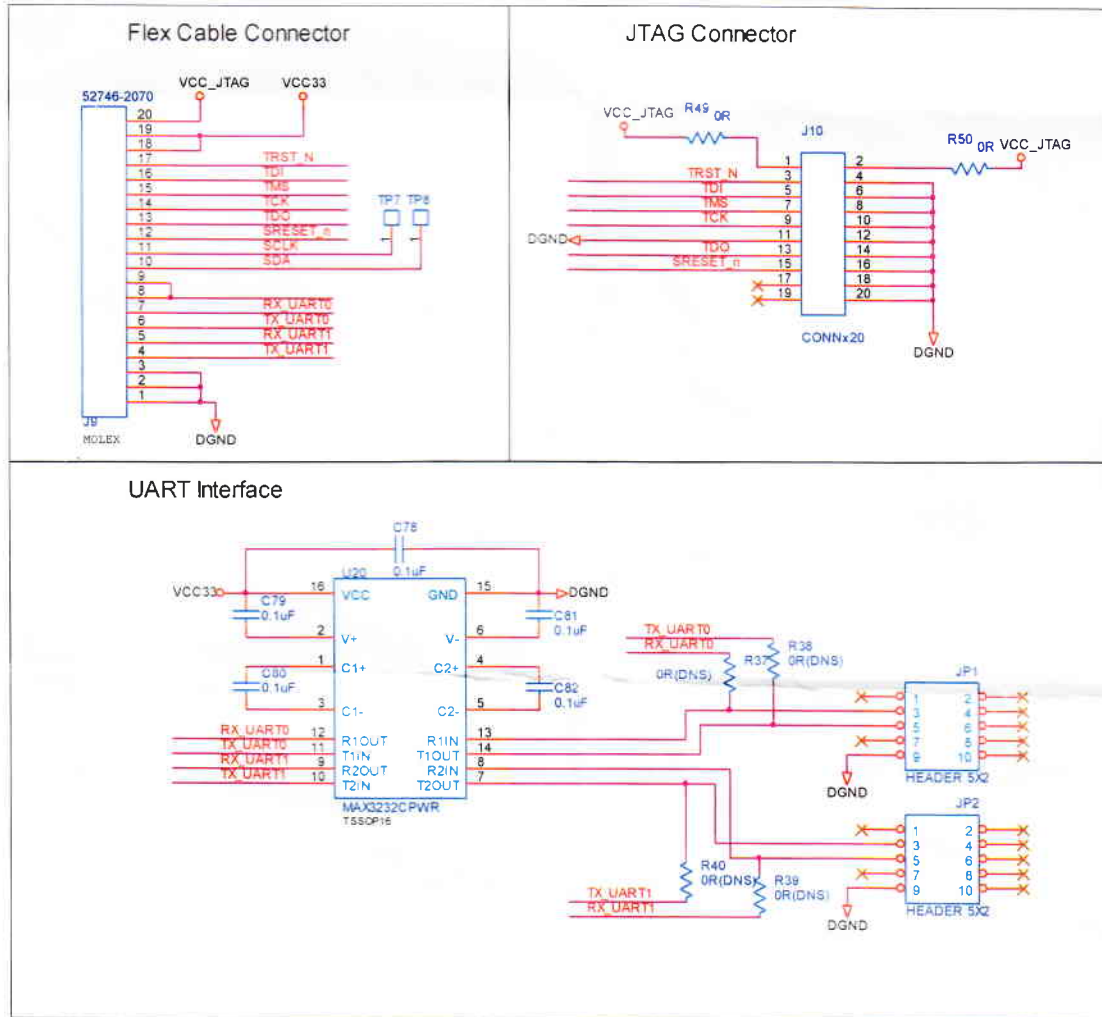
Flex Cable Connector

52746-2070
VCC_JTAG
VCC33
20
19
18
17 TRST_N
16 TDI
15 TMS
14 TCK
13 TDO
12 SRESET_n
11 SCLK
10 SDA
9
8
7 RX_UART0
6 TX_UART0
5 RX_UART1
4 TX_UART1
3
2
1
TP7
TP8
J9
MOLEX
DGND

JTAG Connector

VCC_JTAG
R49 0R
J10
R50 0R VCC_JTAG
1 2
TRST_N 3 4
TDI 5 6
TMS 7 8
TCK 9 10
DGND 11 12
TDO 13 14
SRESET_n 15 16
17 18
19 20
CONNx20
DGND

UART Interface

C78
0.1uF
U20
VCC33
16 VCC
GND 15
DGND
C79
0.1uF
C81
0.1uF
2 V+
V- 6
C80
0.1uF
1 C1+
C2+ 4
C82
0.1uF
3 C1-
C2- 5
RX_UART0 12 R1OUT
TX_UART0 11 T1IN
RX_UART1 9 R2OUT
TX_UART1 10 T2IN
R1IN 13
T1OUT 14
R2IN 8
T2OUT 7
MAX3232CPWR
TSSOP16
TX_UART0
RX_UART0
R38
0R(DNS)
R37
0R(DNS)
JP1
1 2
3 4
5 6
7 8
9 10
HEADER 5X2
DGND
JP2
1 2
3 4
5 6
7 8
9 10
HEADER 5X2
R40
0R(DNS)
R39
0R(DNS)
TX_UART1
RX_UART1
DGND